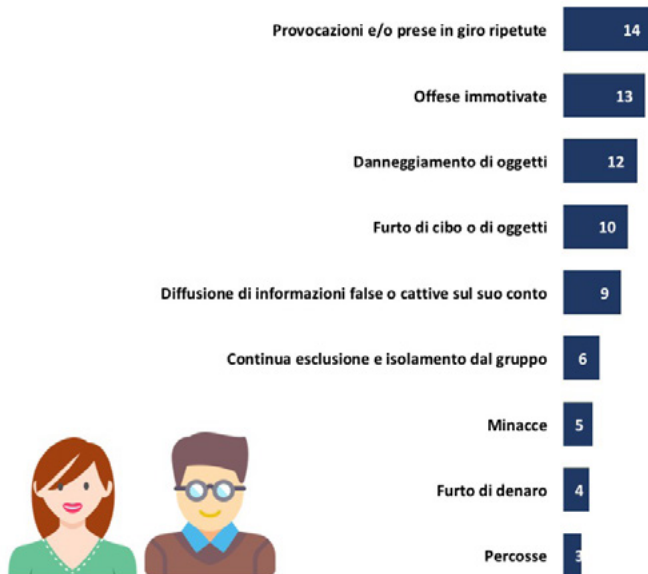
Provocazioni e/o prese in giro ripetute 14

Offese immotivate 13

Danneggiamento di oggetti 12

Furto di cibo o di oggetti 10

Diffusione di informazioni false o cattive sul suo conto 9

Continua esclusione e isolamento dal gruppo 6

Minacce 5

Furto di denaro 4

Percosse 3